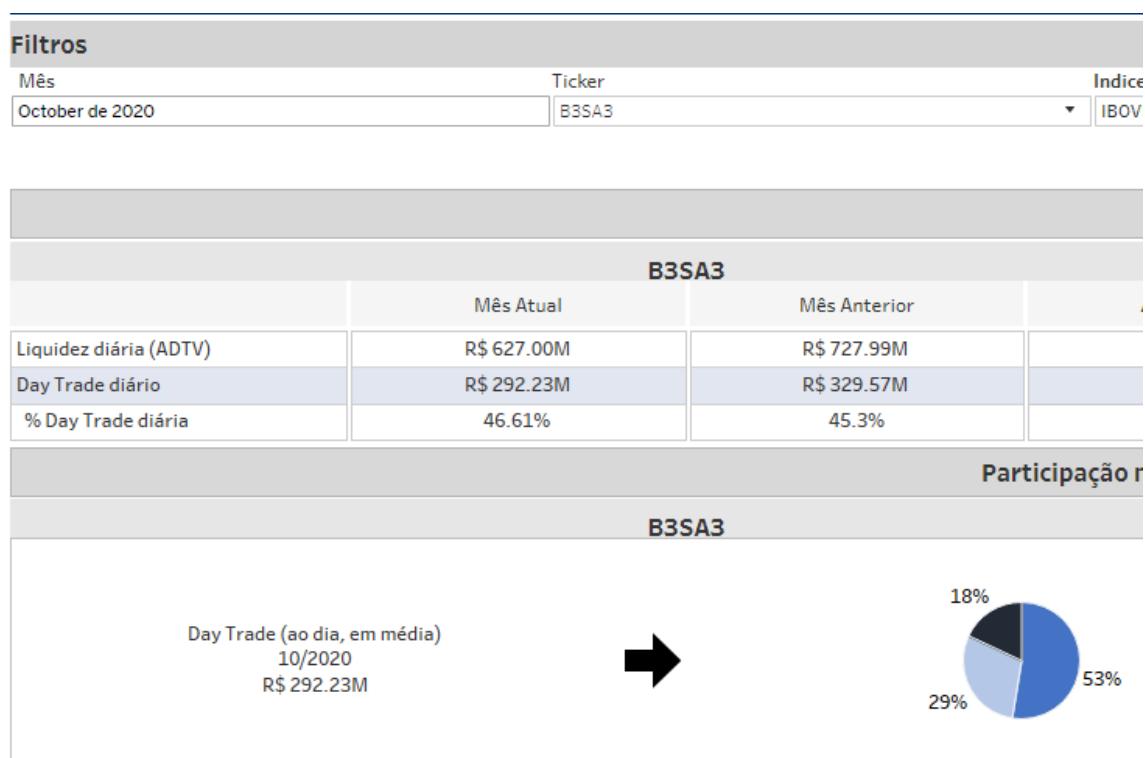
Filtros

Mês
October de 2020

Ticker
B3SA3

Indice
IBOV

B3SA3

| | Mês Atual | Mês Anterior |
|---|---|---|
| Liquidez diária (ADTV) | R$ 627.00M | R$ 727.99M |
| Day Trade diário | R$ 292.23M | R$ 329.57M |
| % Day Trade diária | 46.61% | 45.3% |

Participação n

B3SA3

Day Trade (ao dia, em média)
10/2020
R$ 292.23M

18%
53%
29%